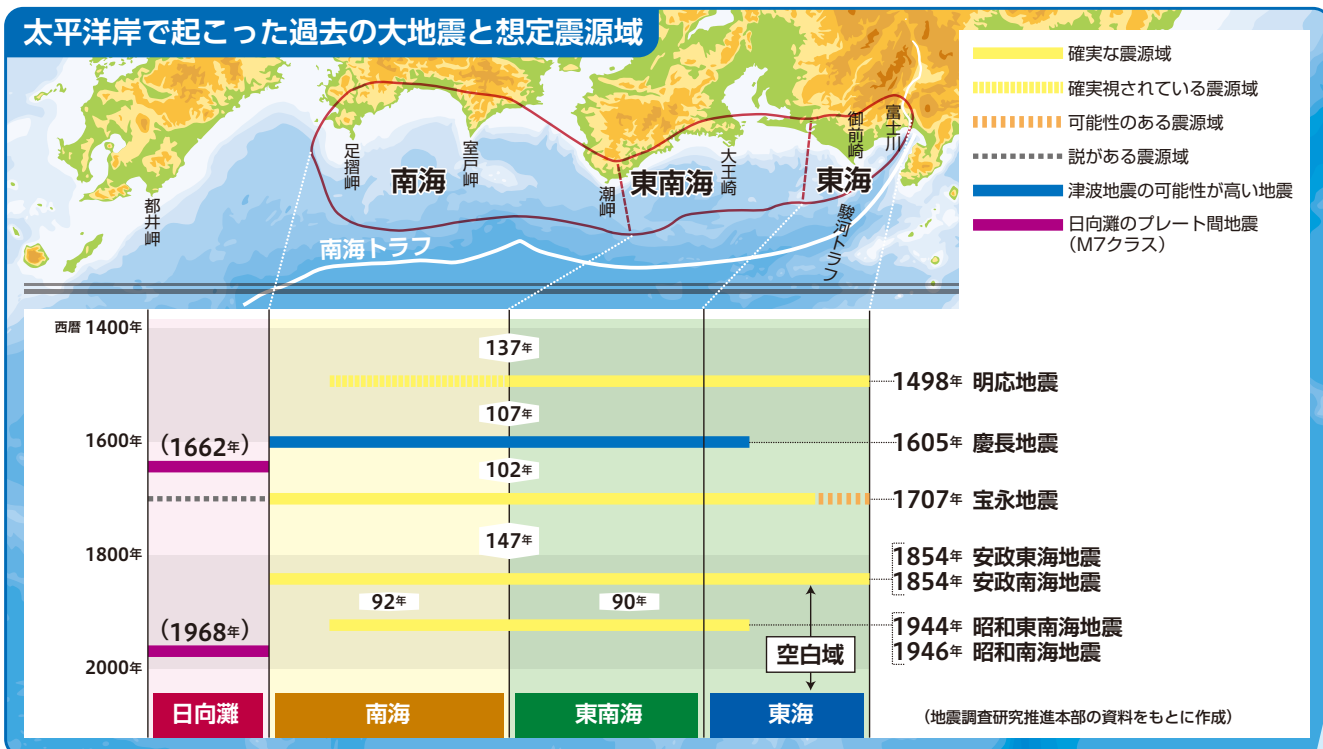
太平洋岸で起こった過去の大地震と想定震源域

確実な震源域
確実視されている震源域
可能性のある震源域
説がある震源域
津波地震の可能性が高い地震
日向灘のプレート間地震（M7クラス）

都井岬
足摺岬
室戸岬
南海
潮岬
東南海
大王崎
御前崎
東海
富士川
駿河トラフ
南海トラフ

西暦 1400年
1600年
1800年
2000年

137年
107年
102年
147年
92年
90年

1498年 明応地震
（1662年）
1605年 慶長地震
1707年 宝永地震
1854年 安政東海地震
1854年 安政南海地震
（1968年）
1944年 昭和東南海地震
1946年 昭和南海地震
空白域

日向灘
南海
東南海
東海

（地震調査研究推進本部の資料をもとに作成）